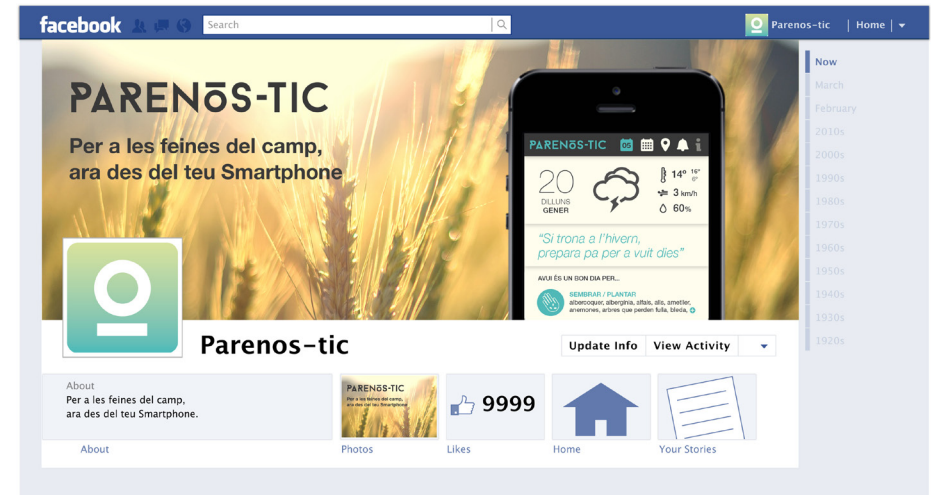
facebook Search

Parenos-tic | Home

Now
March
February
2010s
2000s
1990s
1980s
1970s
1960s
1950s
1940s
1930s
1920s

PARENŌS-TIC

Per a les feines del camp, ara des del teu Smartphone

PARENŌS-TIC 05

20 DILLUNS GENER

14° 16° 0°
3 km/h
60%

"Si trona a l'hivern, prepara pa per a vuit dies"

AVUI ÉS UN BON DIA PER...

SEMBRAR / PLANTAR
albercoquer, albergínia, alfals, alls, ametller, anemones, arbres que perden fulla, bleda,

Parenos-tic

Update Info View Activity

About
Per a les feines del camp, ara des del teu Smartphone.

PARENŌS-TIC
Per a les feines del camp, ara des del teu Smartphone

9999

About Photos Likes Home Your Stories